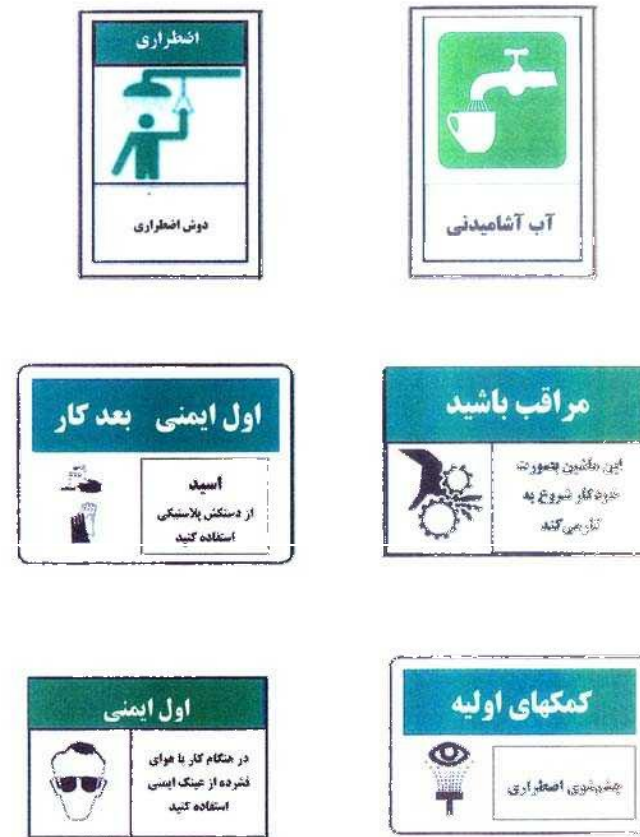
اضطراری

دوش اضطراری

آب آشامیدنی

اول ایمنی بعد کار

اسید
از دستکش پلاستیکی استفاده کنید

مراقب باشید

این ماشین بصورت خودکار شروع به کار می کند

اول ایمنی

در هنگام کار با هوای فشرده از عینک ایمنی استفاده کنید

کمکهای اولیه

چشم‌شوی اضطراری